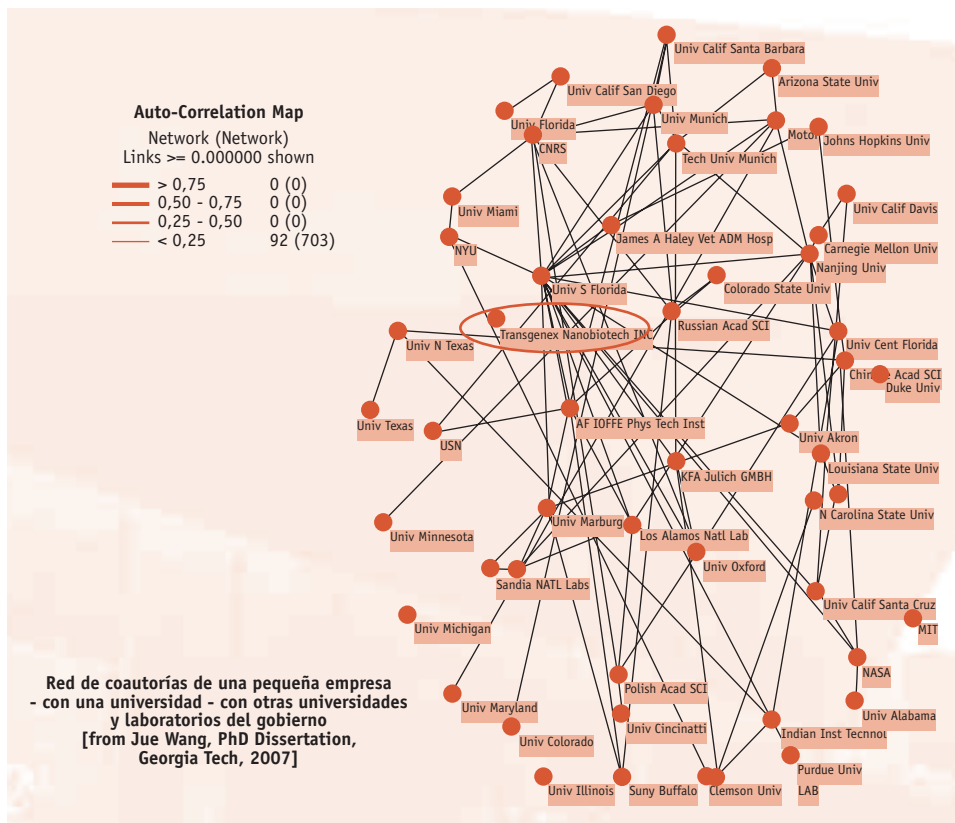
Auto-Correlation Map
Network (Network)
Links >= 0.000000 shown

| | | |
|---|---|---|
| > 0,75 | 0 (0) |
| 0,50 - 0,75 | 0 (0) |
| 0,25 - 0,50 | 0 (0) |
| < 0,25 | 92 (703) |

Univ Calif Santa Barbara
Arizona State Univ
Univ Calif San Diego
Univ Florida
Univ Munich
Motor
Johns Hopkins Univ
CNRS
Tech Univ Munich
Univ Miami
Univ Calif Davis
James A Haley Vet ADM Hosp
NYU
Carnegie Mellon Univ
Nanjing Univ
Colorado State Univ
Univ S Florida
Transgenex Nanobiotech INC
Russian Acad SCI
Univ N Texas
Univ Cent Florida
Chin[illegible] Acad SCI
Duke Univ
Univ Texas
AF IOFFE Phys Tech Inst
USN
Univ Akron
Louisiana State Univ
KFA Julich GMBH
N Carolina State Univ
Univ Marburg
Univ Minnesota
Los Alamos Natl Lab
Univ Oxford
Sandia NATL Labs
Univ Calif Santa Cruz
MIT
Univ Michigan
NASA
Polish Acad SCI
Univ Alabama
Univ Maryland
Univ Cincinatti
Indian Inst Tecnno
Univ Colorado
Purdue Univ
Univ Illinois
Suny Buffalo
Clemson Univ
LAB

Red de coautorías de una pequeña empresa - con una universidad - con otras universidades y laboratorios del gobierno [from Jue Wang, PhD Dissertation, Georgia Tech, 2007]